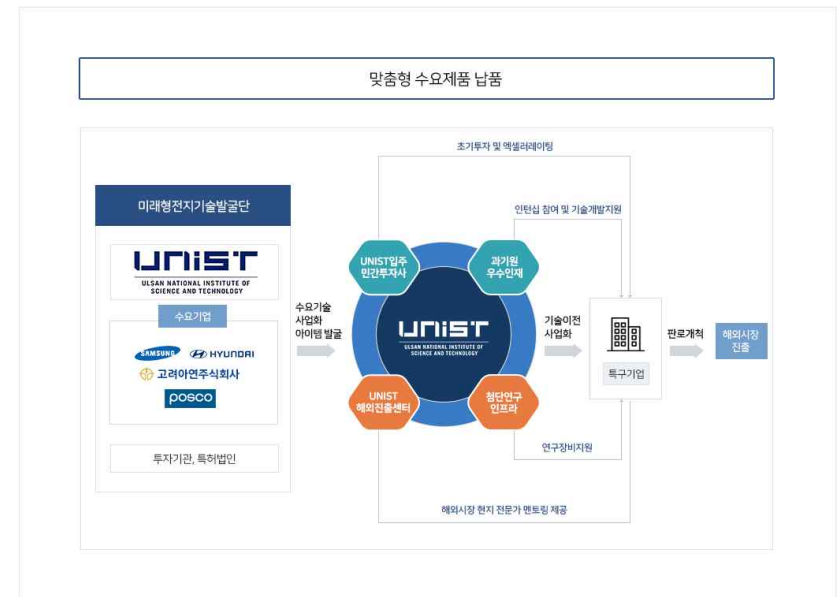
맞춤형 수요제품 납품

초기투자 및 엑셀러레이팅

미래형전지기술발굴단

UNIST
ULSAN NATIONAL INSTITUTE OF SCIENCE AND TECHNOLOGY

수요기업

SAMSUNG HYUNDAI
고려아연주식회사
POSCO

투자기관, 특허법인

수요기술 사업화 아이템 발굴

인턴십 참여 및 기술개발지원

UNIST입주 민간투자사

과기원 우수인재

UNIST
ULSAN NATIONAL INSTITUTE OF SCIENCE AND TECHNOLOGY

UNIST 해외진출센터

첨단연구 인프라

기술이전 사업화

특구기업

판로개척

해외시장 진출

연구장비지원

해외시장 현지 전문가 멘토링 제공